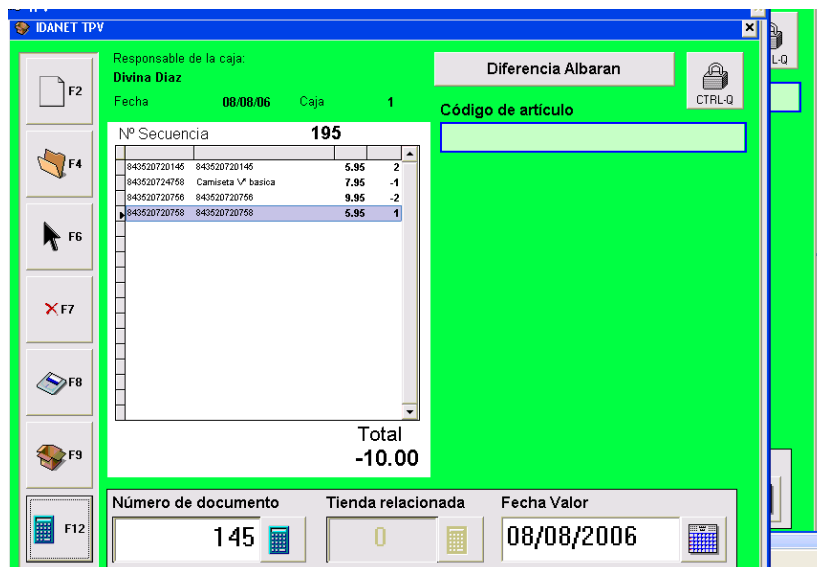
IDANET TPV

F2
F4
F6
F7
F8
F9
F12

Responsable de la caja:
Divina Diaz
Fecha 08/08/06 Caja 1

Diferencia Albaran

CTRL-Q

Código de artículo

Nº Secuencia 195

| | | | |
|---|---|---|---|
| 843520720145 | 843520720145 | 5.95 | 2 |
| 843520724758 | Camiseta V' basica | 7.95 | -1 |
| 843520720756 | 843520720756 | 9.95 | -2 |
| 843520720758 | 843520720758 | 5.95 | 1 |

Total
-10.00

Número de documento
145

Tienda relacionada
0

Fecha Valor
08/08/2006

L-Q